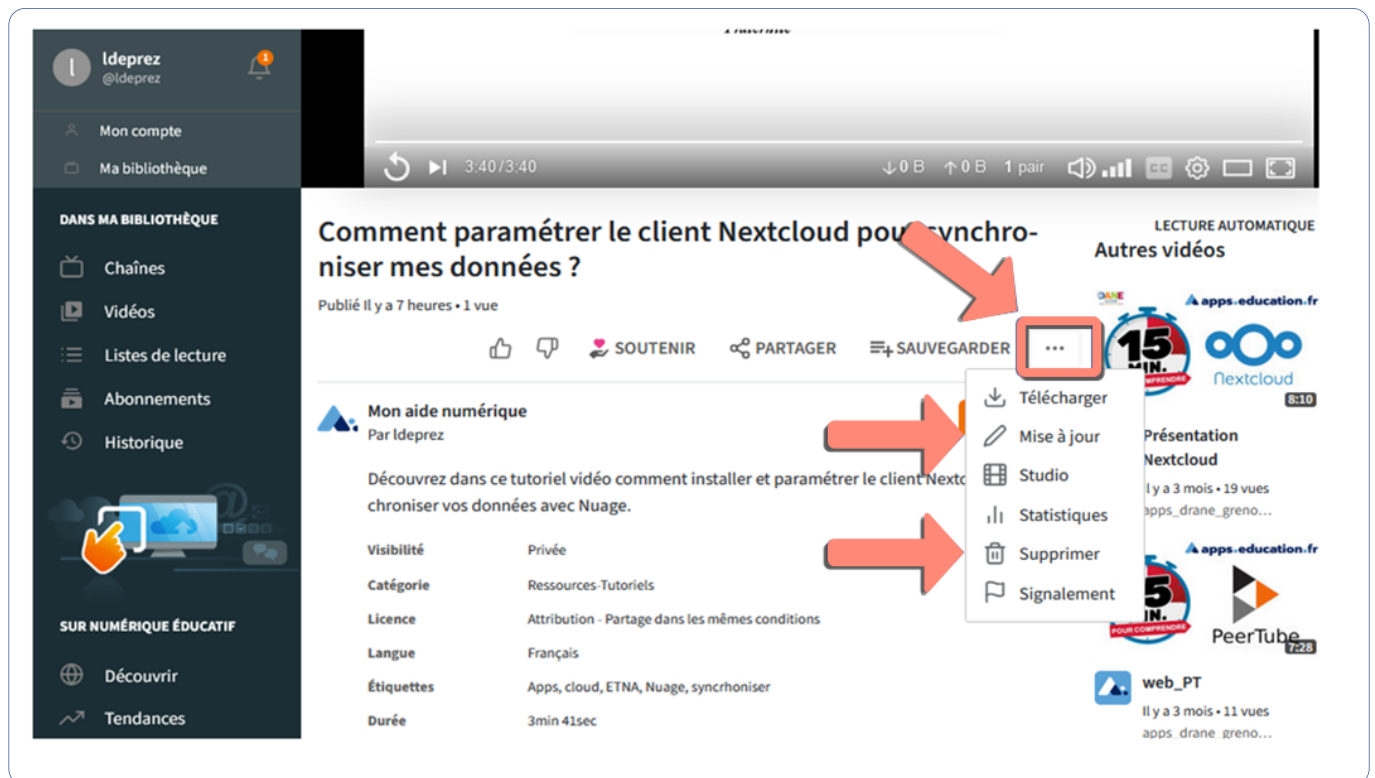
l ldeprez @ldeprez

1

Mon compte

Ma bibliothèque

DANS MA BIBLIOTHÈQUE

Chaînes

Vidéos

Listes de lecture

Abonnements

Historique

SUR NUMÉRIQUE ÉDUCATIF

Découvrir

Tendances

3:40/3:40 ↓0 B ↑0 B 1 pair CC

Comment paramétrer le client Nextcloud pou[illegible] synchroniser mes données ?

Publié Il y a 7 heures • 1 vue

SOUTENIR PARTAGER SAUVEGARDER ...

Mon aide numérique
Par ldeprez

Découvrez dans ce tutoriel vidéo comment installer et paramétrer le client Nextc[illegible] chroniser vos données avec Nuage.

| | |
|---|---|
| Visibilité | Privée |
| Catégorie | Ressources-Tutoriels |
| Licence | Attribution - Partage dans les mêmes conditions |
| Langue | Français |
| Étiquettes | Apps, cloud, ETNA, Nuage, syncrhoniser |
| Durée | 3min 41sec |

Télécharger
Mise à jour
Studio
Statistiques
Supprimer
Signalement

LECTURE AUTOMATIQUE
Autres vidéos

apps.education.fr
15 MIN. POUR COMPRENDRE
Nextcloud
8:10
Présentation Nextcloud
Il y a 3 mois • 19 vues
apps_drane_greno...

apps.education.fr
15 MIN. POUR COMPRENDRE
PeerTube
7:28

web_PT
Il y a 3 mois • 11 vues
apps_drane_greno...